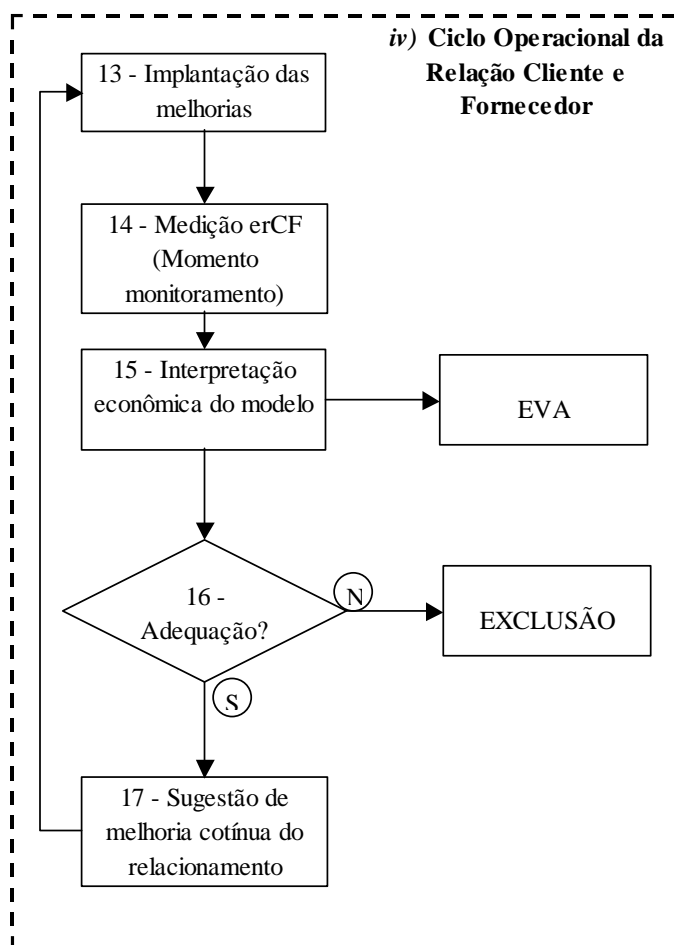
*iv)* **Ciclo Operacional da Relação Cliente e Fornecedor**

13 - Implantação das melhorias

14 - Medição erCF (Momento monitoramento)

15 - Interpretação econômica do modelo

EVA

16 - Adequação?

N

EXCLUSÃO

S

17 - Sugestão de melhoria cotínua do relacionamento